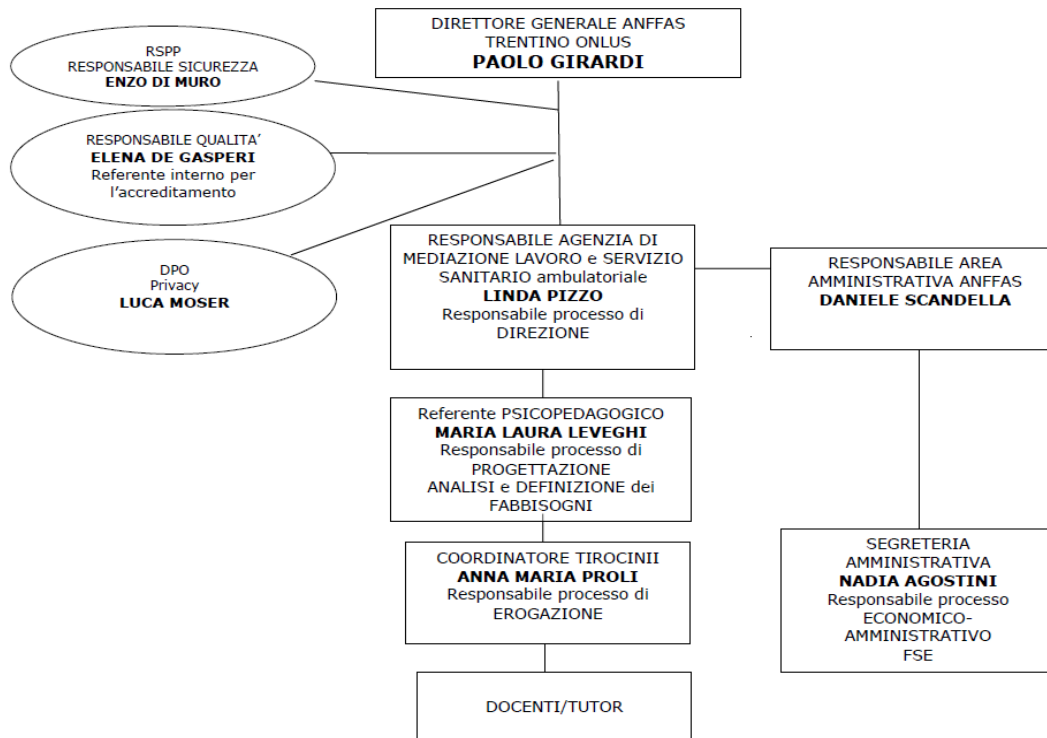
DIRETTORE GENERALE ANFFAS TRENTINO ONLUS
**PAOLO GIRARDI**

RSPP
RESPONSABILE SICUREZZA
**ENZO DI MURO**

RESPONSABILE QUALITA'
**ELENA DE GASPERI**
Referente interno per l'accreditamento

DPO
Privacy
**LUCA MOSER**

RESPONSABILE AGENZIA DI MEDIAZIONE LAVORO e SERVIZIO SANITARIO ambulatoriale
**LINDA PIZZO**
Responsabile processo di DIREZIONE

RESPONSABILE AREA AMMINISTRATIVA ANFFAS
**DANIELE SCANDELLA**

Referente PSICOPEDAGOGICO
**MARIA LAURA LEVEGHI**
Responsabile processo di PROGETTAZIONE
ANALISI e DEFINIZIONE dei FABBISOGNI

COORDINATORE TIROCINII
**ANNA MARIA PROLI**
Responsabile processo di EROGAZIONE

SEGRETERIA AMMINISTRATIVA
**NADIA AGOSTINI**
Responsabile processo ECONOMICO-AMMINISTRATIVO
FSE

DOCENTI/TUTOR